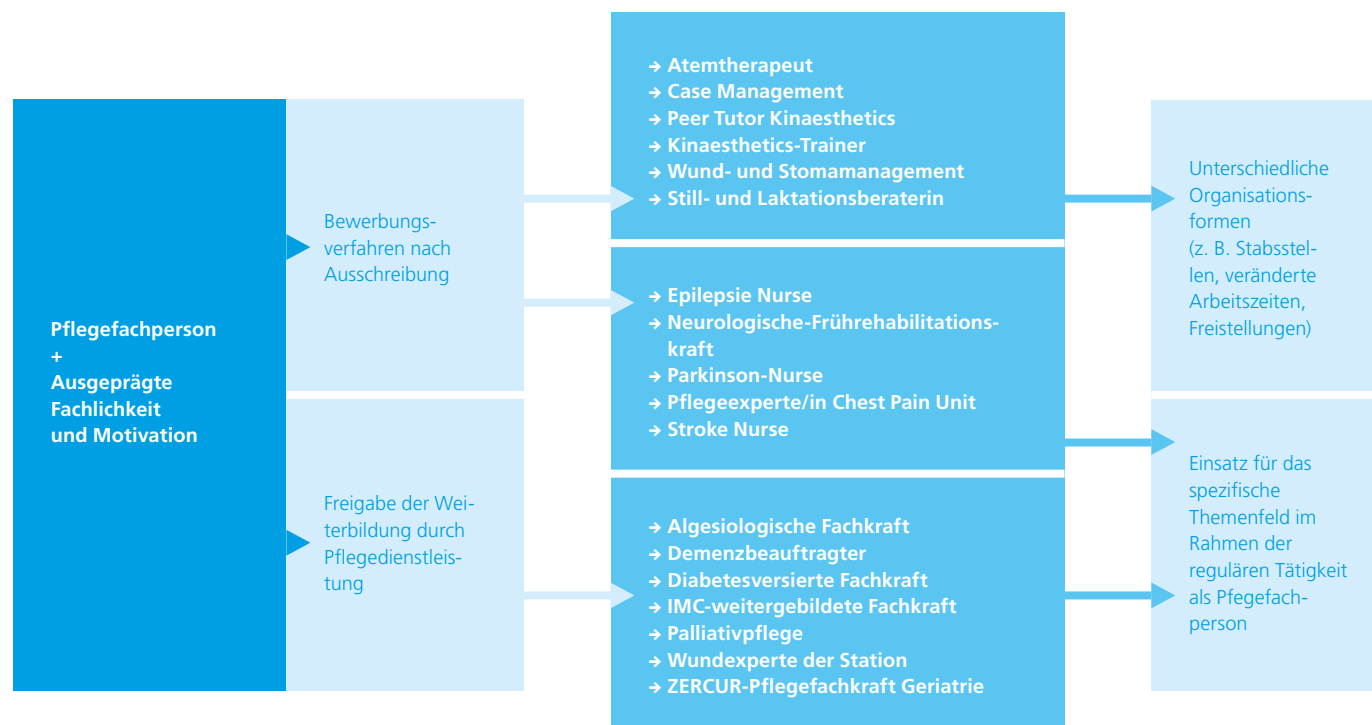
Pflegefachperson
+
Ausgeprägte Fachlichkeit und Motivation

Bewerbungsverfahren nach Ausschreibung

Freigabe der Weiterbildung durch Pflegedienstleistung

→ Atemtherapeut
→ Case Management
→ Peer Tutor Kinaesthetics
→ Kinaesthetics-Trainer
→ Wund- und Stomamanagement
→ Still- und Laktationsberaterin

→ Epilepsie Nurse
→ Neurologische-Frührehabilitationskraft
→ Parkinson-Nurse
→ Pflegeexperte/in Chest Pain Unit
→ Stroke Nurse

→ Algesiologische Fachkraft
→ Demenzbeauftragter
→ Diabetesversierte Fachkraft
→ IMC-weitergebildete Fachkraft
→ Palliativpflege
→ Wundexperte der Station
→ ZERCUR-Pflegefachkraft Geriatrie

Unterschiedliche Organisationsformen (z. B. Stabsstellen, veränderte Arbeitszeiten, Freistellungen)

Einsatz für das spezifische Themenfeld im Rahmen der regulären Tätigkeit als Pflegefachperson